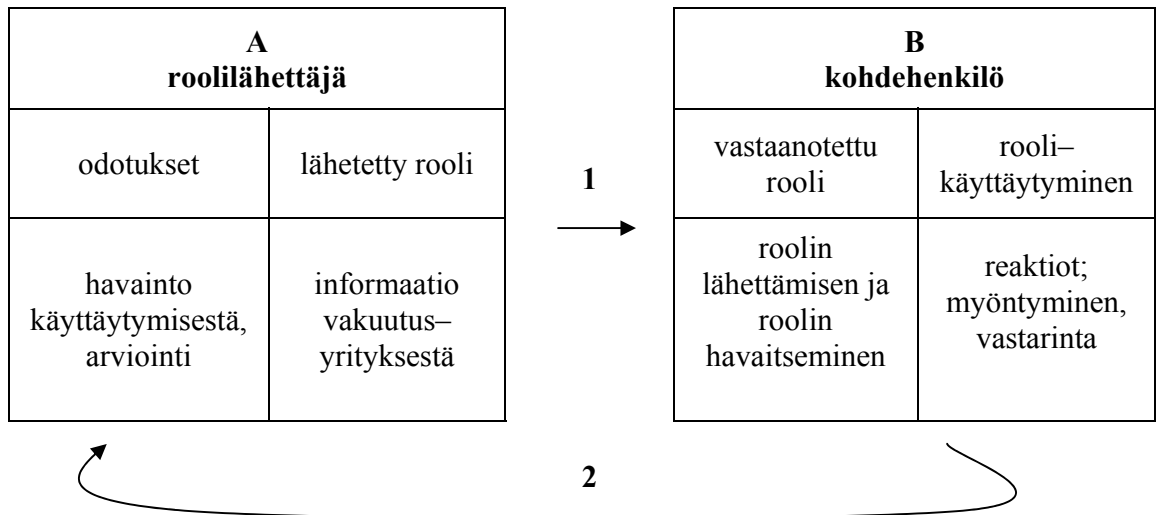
| **A roolilähettäjä** | |
|---|---|
| odotukset | lähetetty rooli |
| havainto käyttäytymisestä, arviointi | informaatio vakuutus–yrityksestä |

**1**

| **B kohdehenkilö** | |
|---|---|
| vastaanotettu rooli | rooli–käyttäytyminen |
| roolin lähettämisen ja roolin havaitseminen | reaktiot; myöntyminen, vastarinta |

**2**